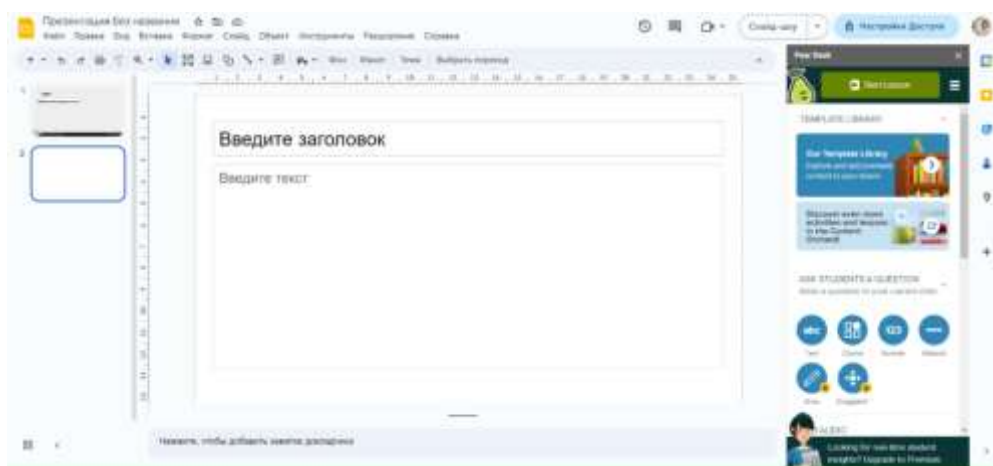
Презентация без названия
Файл Правка Вид Вставка Формат Слайд Объект Инструменты Расширения Справка

Начать показ
Настройки доступа

Фон Макет Тема Выбрать переход

Pear Deck
Start Lesson

TEMPLATE LIBRARY
Our Template Library
Discover even more activities and lessons in the Content Orchard!

ASK STUDENTS A QUESTION

Text Choice Number Website
Draw Draggable

Введите заголовок

Введите текст

Нажмите, чтобы добавить заметки докладчика

Looking for real-time student insights? Upgrade to Premium